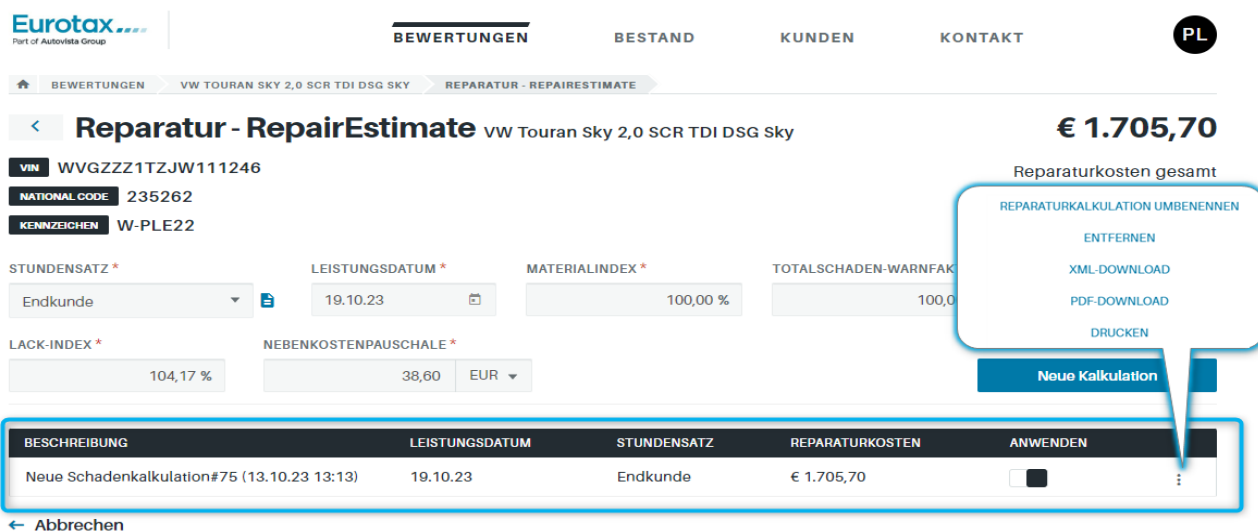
Eurotax
Part of Autovista Group

BEWERTUNGEN BESTAND KUNDEN KONTAKT

PL

BEWERTUNGEN VW TOURAN SKY 2,0 SCR TDI DSG SKY REPARATUR - REPAIRESTIMATE

Reparatur - RepairEstimate VW Touran Sky 2,0 SCR TDI DSG Sky

€ 1.705,70

Reparaturkosten gesamt

VIN WVGZZZ1TZJW111246
NATIONAL CODE 235262
KENNZEICHEN W-PLE22

REPARATURKALKULATION UMBENENNEN
ENTFERNEN
XML-DOWNLOAD
PDF-DOWNLOAD
DRUCKEN

STUNDENSATZ *
Endkunde

LEISTUNGSDATUM *
19.10.23

MATERIALINDEX *
100,00 %

TOTALSCHADEN-WARNFAK
100,0

LACK-INDEX *
104,17 %

NEBENKOSTENPAUSCHALE *
38,60 EUR

Neue Kalkulation

| BESCHREIBUNG | LEISTUNGSDATUM | STUNDENSATZ | REPARATURKOSTEN | ANWENDEN |
|---|---|---|---|---|
| Neue Schadenkalkulation#75 (13.10.23 13:13) | 19.10.23 | Endkunde | € 1.705,70 | |

← Abbrechen